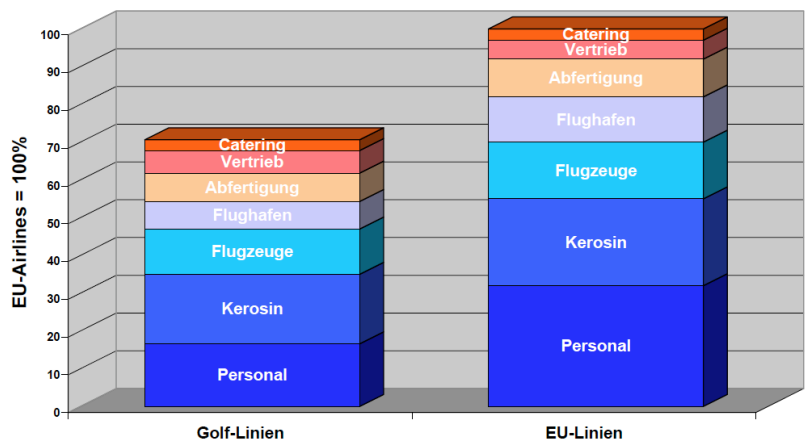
EU-Airlines = 100%

100
90
80
70
60
50
40
30
20
10
0

Catering
Vertrieb
Abfertigung
Flughafen
Flugzeuge
Kerosin
Personal

Catering
Vertrieb
Abfertigung
Flughafen
Flugzeuge
Kerosin
Personal

Golf-Linien
EU-Linien